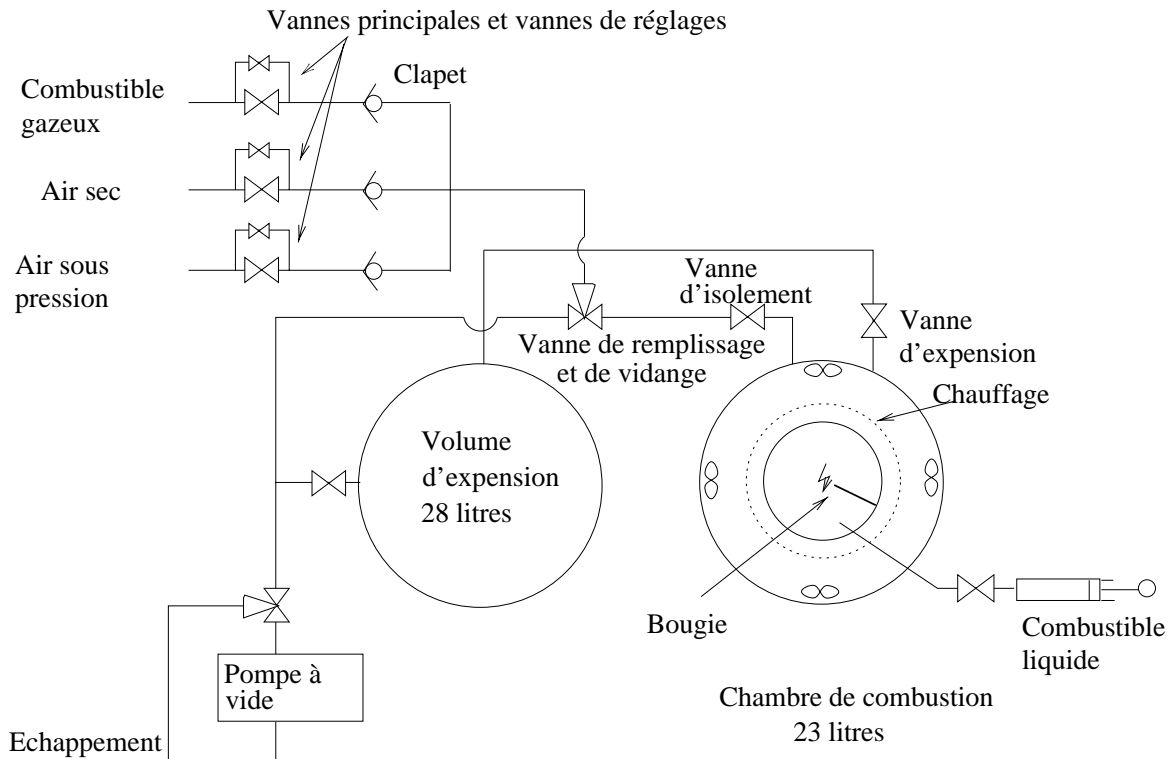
Vannes principales et vannes de réglages

Clapet

Combustible gazeux

Air sec

Air sous pression

Vanne d'isolement

Vanne d'expension

Vanne de remplissage et de vidange

Chauffage

Volume d'expension 28 litres

Bougie

Combustible liquide

Pompe à vide

Chambre de combustion 23 litres

Echappement